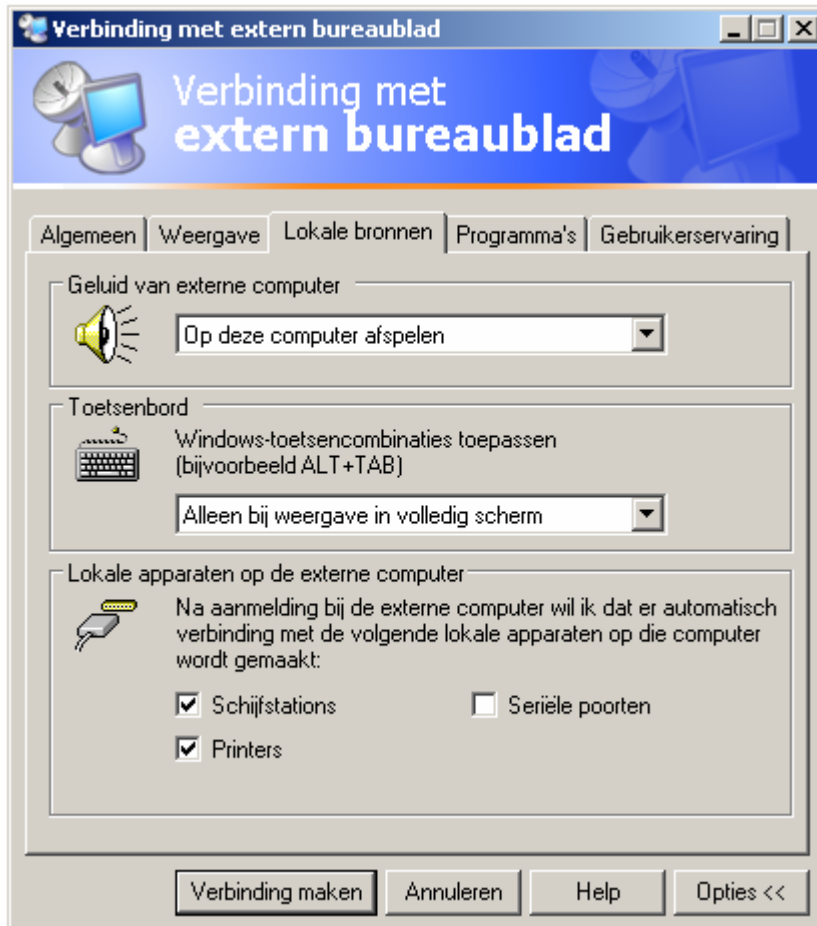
Verbinding met extern bureaublad

Verbinding met
extern bureaublad

Algemeen | Weergave | Lokale bronnen | Programma's | Gebruikerservaring

Geluid van externe computer

Op deze computer afspelen

Toetsenbord

Windows-toetsencombinaties toepassen (bijvoorbeeld ALT+TAB)

Alleen bij weergave in volledig scherm

Lokale apparaten op de externe computer

Na aanmelding bij de externe computer wil ik dat er automatisch verbinding met de volgende lokale apparaten op die computer wordt gemaakt:

☑ Schijfstations

☐ Seriële poorten

☑ Printers

Verbinding maken | Annuleren | Help | Opties <<